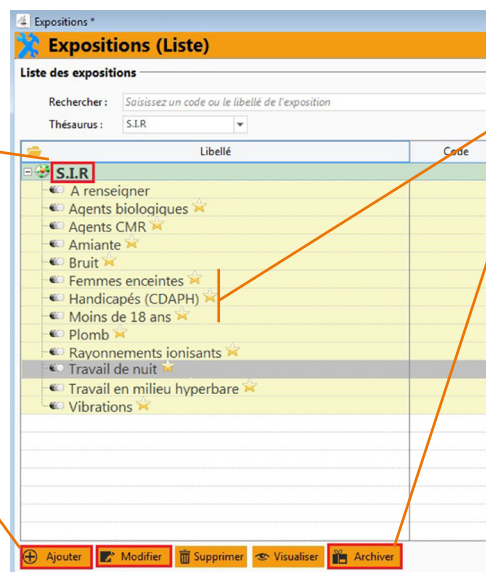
Expositions *

Expositions (Liste)

Liste des expositions

Rechercher : Saisissez un code ou le libellé de l'exposition

Thésaurus : S.I.R

| Libellé | Code |
|---|---|
| S.I.R | |
| A renseigner | |
| Agents biologiques | |
| Agents CMR | |
| Amiante | |
| Bruit | |
| Femmes enceintes | |
| Handicapés (CDAPH) | |
| Moins de 18 ans | |
| Plomb | |
| Rayonnements ionisants | |
| Travail de nuit | |
| Travail en milieu hyperbare | |
| Vibrations | |

Ajouter Modifier Supprimer Visualiser Archiver